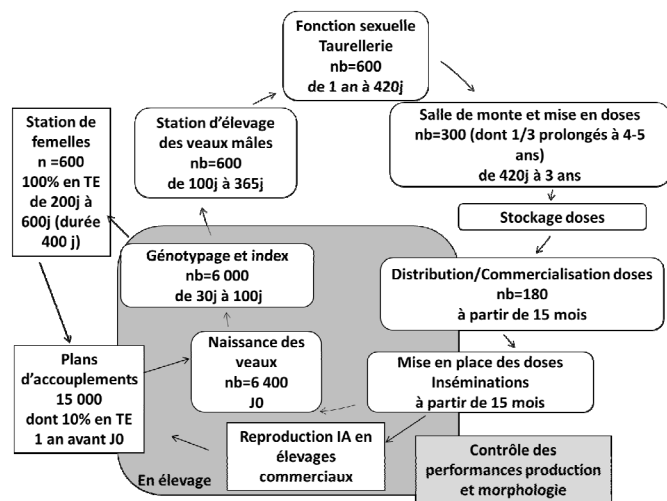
Fonction sexuelle
Taurellerie
nb=600
de 1 an à 420j

Salle de monte et mise en doses
nb=300 (dont 1/3 prolongés à 4-5 ans)
de 420j à 3 ans

Stockage doses

Distribution/Commercialisation doses
nb=180
à partir de 15 mois

Mise en place des doses
Inséminations
à partir de 15 mois

Contrôle des performances production et morphologie

Reproduction IA en élevages commerciaux

En élevage

Naissance des veaux
nb=6 400
J0

Génotypage et index
nb=6 000
de 30j à 100j

Station d'élevage des veaux mâles
nb=600
de 100j à 365j

Station de femelles
n =600
100% en TE
de 200j à 600j (durée 400 j)

Plans d'accouplements
15 000
dont 10% en TE
1 an avant J0